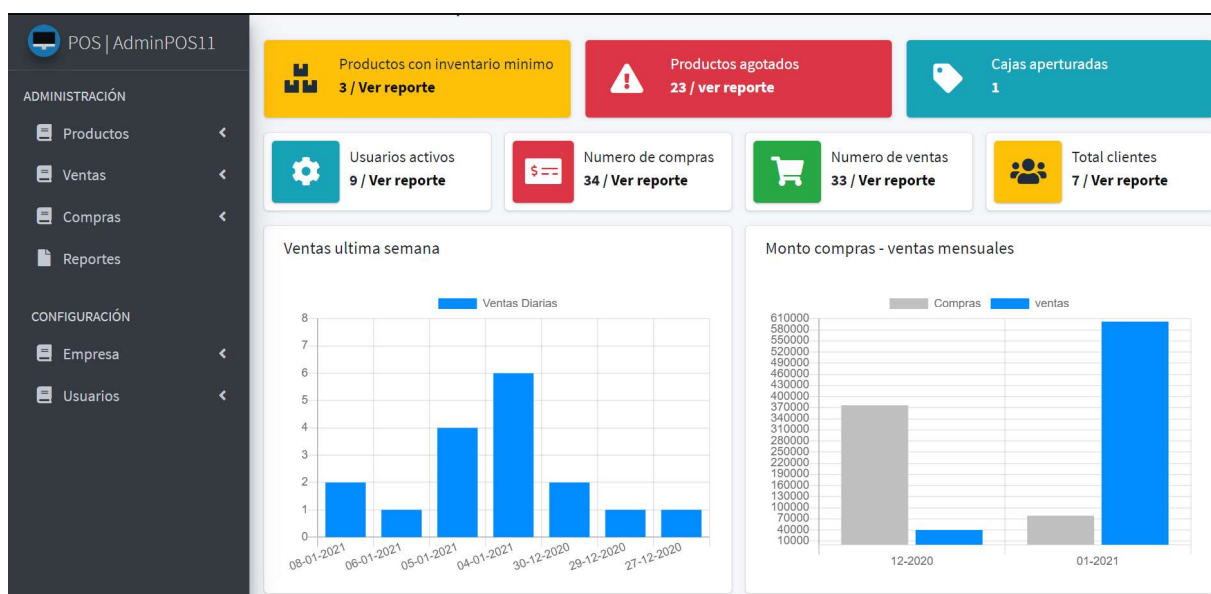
POS | AdminPOS11

ADMINISTRACIÓN

Productos

Ventas

Compras

Reportes

CONFIGURACIÓN

Empresa

Usuarios

Productos con inventario minimo
3 / Ver reporte

Productos agotados
23 / ver reporte

Cajas aperturadas
1

Usuarios activos
9 / Ver reporte

Numero de compras
34 / Ver reporte

Numero de ventas
33 / Ver reporte

Total clientes
7 / Ver reporte

Ventas ultima semana

Ventas Diarias

8
7
6
5
4
3
2
1
0

08-01-2021 06-01-2021 05-01-2021 04-01-2021 30-12-2020 29-12-2020 27-12-2020

Monto compras - ventas mensuales

Compras ventas

610000
580000
550000
520000
490000
460000
430000
400000
370000
340000
310000
280000
250000
220000
190000
160000
130000
100000
70000
40000
10000

12-2020 01-2021